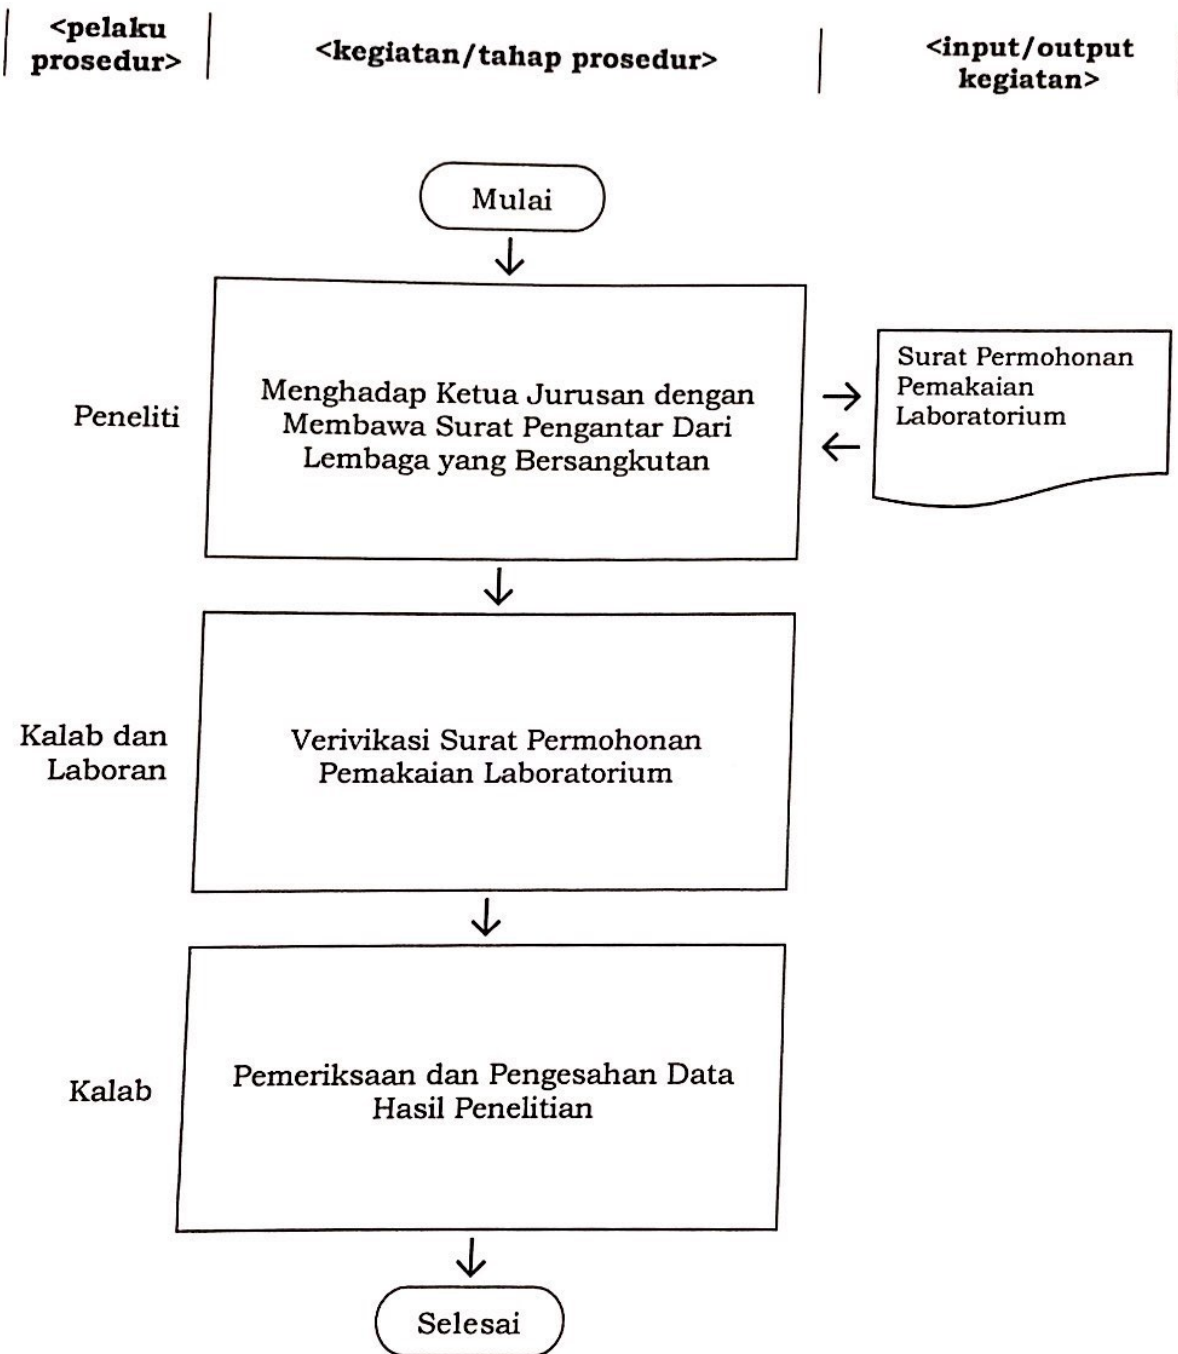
<pelaku prosedur>

<kegiatan/tahap prosedur>

<input/output kegiatan>

Mulai

Peneliti

Menghadap Ketua Jurusan dengan Membawa Surat Pengantar Dari Lembaga yang Bersangkutan

Surat Permohonan Pemakaian Laboratorium

Kalab dan Laboran

Verivikasi Surat Permohonan Pemakaian Laboratorium

Kalab

Pemeriksaan dan Pengesahan Data Hasil Penelitian

Selesai